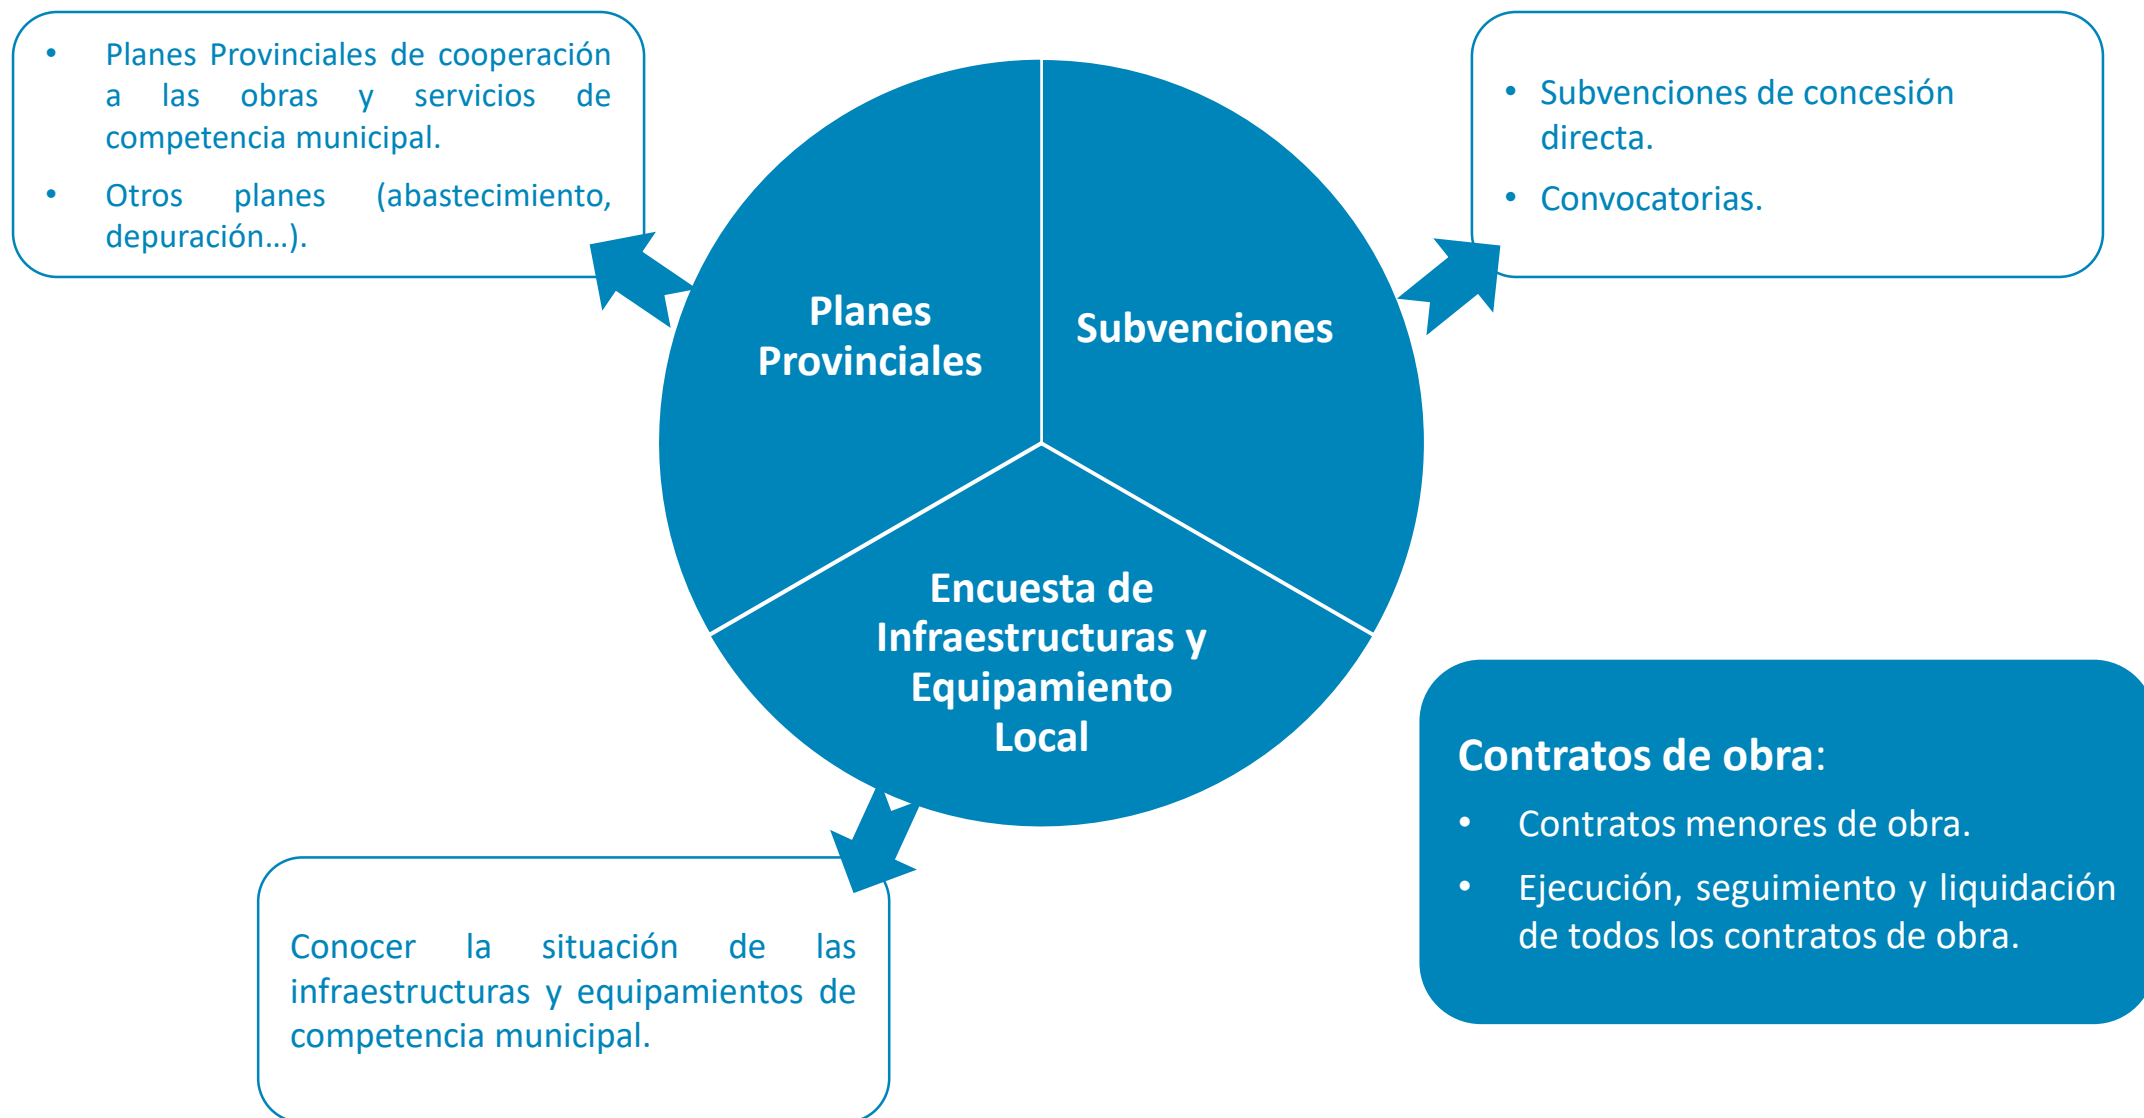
• Planes Provinciales de cooperación a las obras y servicios de competencia municipal.

• Otros planes (abastecimiento, depuración…).

Planes Provinciales

Subvenciones

• Subvenciones de concesión directa.

• Convocatorias.

Encuesta de Infraestructuras y Equipamiento Local

Contratos de obra:

• Contratos menores de obra.

• Ejecución, seguimiento y liquidación de todos los contratos de obra.

Conocer la situación de las infraestructuras y equipamientos de competencia municipal.